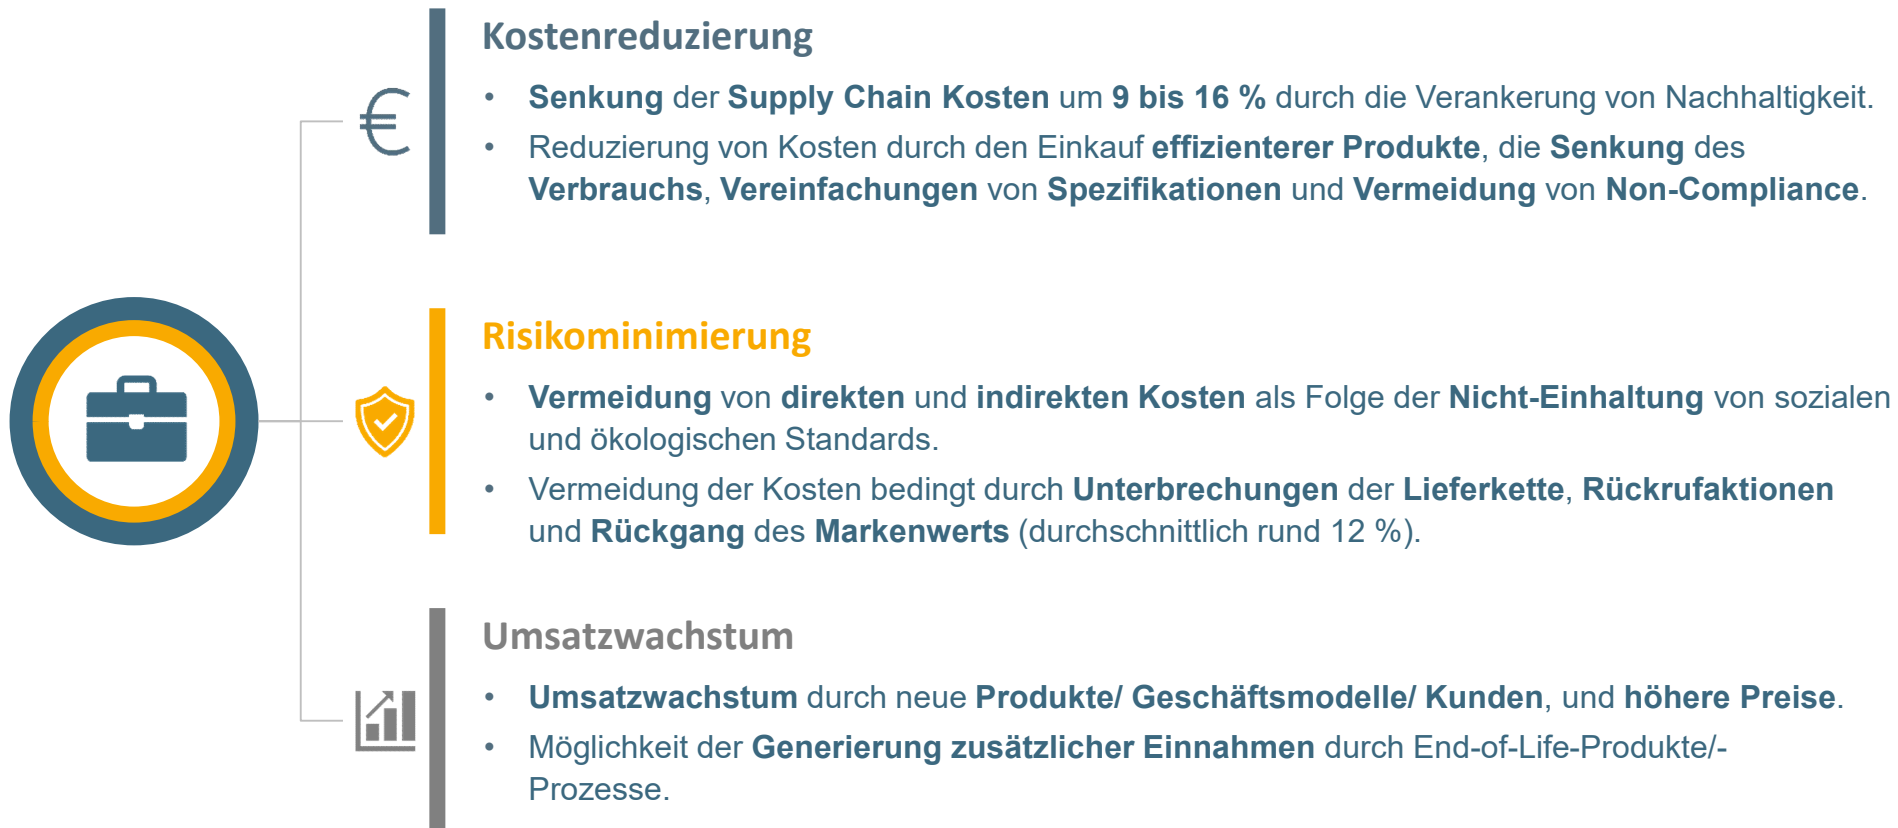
Kostenreduzierung

€

- Senkung der Supply Chain Kosten um 9 bis 16 % durch die Verankerung von Nachhaltigkeit.
- Reduzierung von Kosten durch den Einkauf effizienterer Produkte, die Senkung des Verbrauchs, Vereinfachungen von Spezifikationen und Vermeidung von Non-Compliance.

Risikominimierung

- Vermeidung von direkten und indirekten Kosten als Folge der Nicht-Einhaltung von sozialen und ökologischen Standards.
- Vermeidung der Kosten bedingt durch Unterbrechungen der Lieferkette, Rückrufaktionen und Rückgang des Markenwerts (durchschnittlich rund 12 %).

Umsatzwachstum

- Umsatzwachstum durch neue Produkte/ Geschäftsmodelle/ Kunden, und höhere Preise.
- Möglichkeit der Generierung zusätzlicher Einnahmen durch End-of-Life-Produkte/-Prozesse.